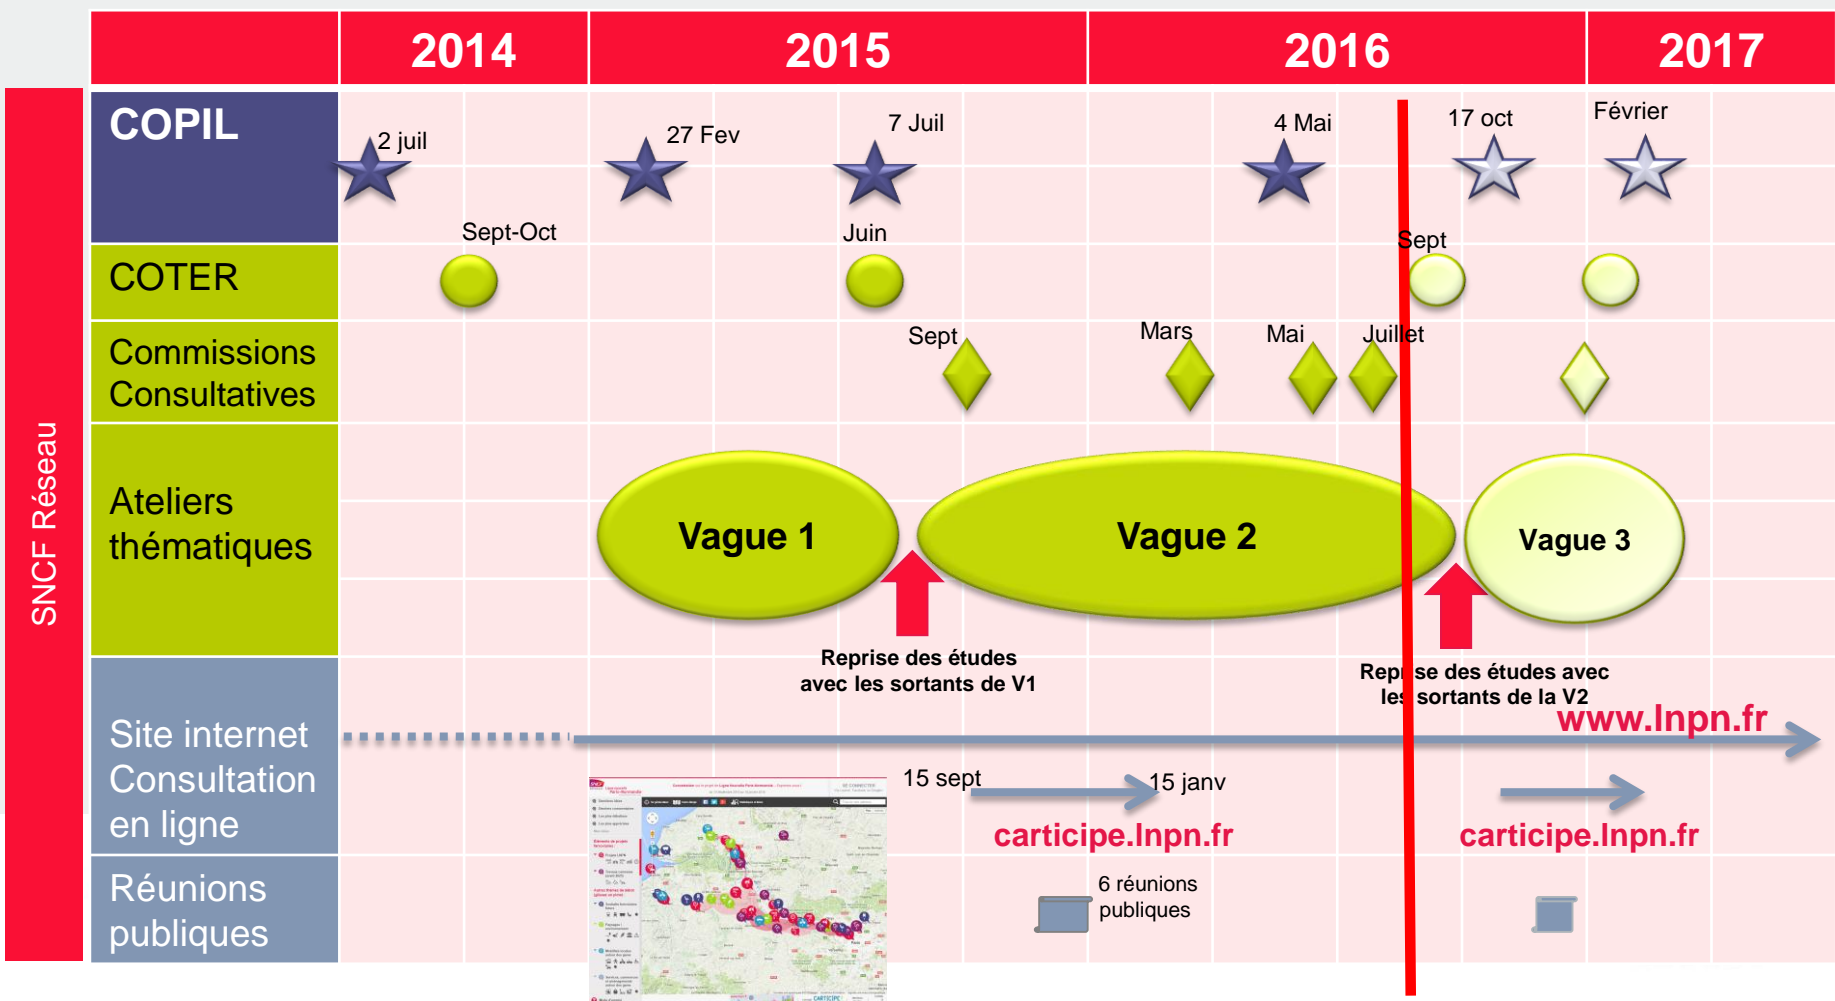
| | 2014 | 2015 | 2016 | 2017 |
|---|---|---|---|---|

SNCF Réseau

COPIL
2 juil
27 Fev
7 Juil
4 Mai
17 oct
Février

COTER
Sept-Oct
Juin
Sept

Commissions Consultatives
Sept
Mars
Mai
Juillet

Ateliers thématiques
Vague 1
Vague 2
Vague 3

Reprise des études avec les sortants de V1

Reprise des études avec les sortants de la V2

Site internet Consultation en ligne
www.lnpn.fr
15 sept
15 janv
carticipe.lnpn.fr
carticipe.lnpn.fr

Réunions publiques
6 réunions publiques